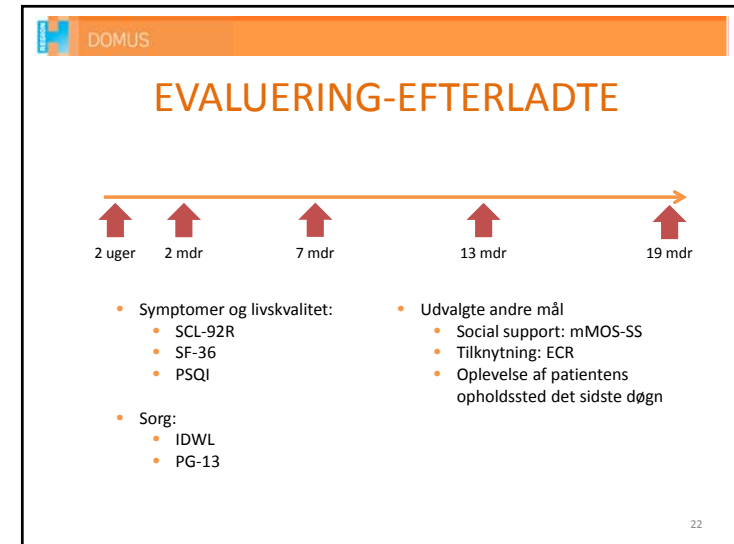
DOMUS

EVALUERING-EFTERLADTE

2 uger
2 mdr
7 mdr
13 mdr
19 mdr

- Symptomer og livskvalitet:
  - SCL-92R
  - SF-36
  - PSQI
- Sorg:
  - IDWL
  - PG-13

- Udvalgte andre mål
  - Social support: mMOS-SS
  - Tilknytning: ECR
  - Oplevelse af patientens opholdssted det sidste døgn

22